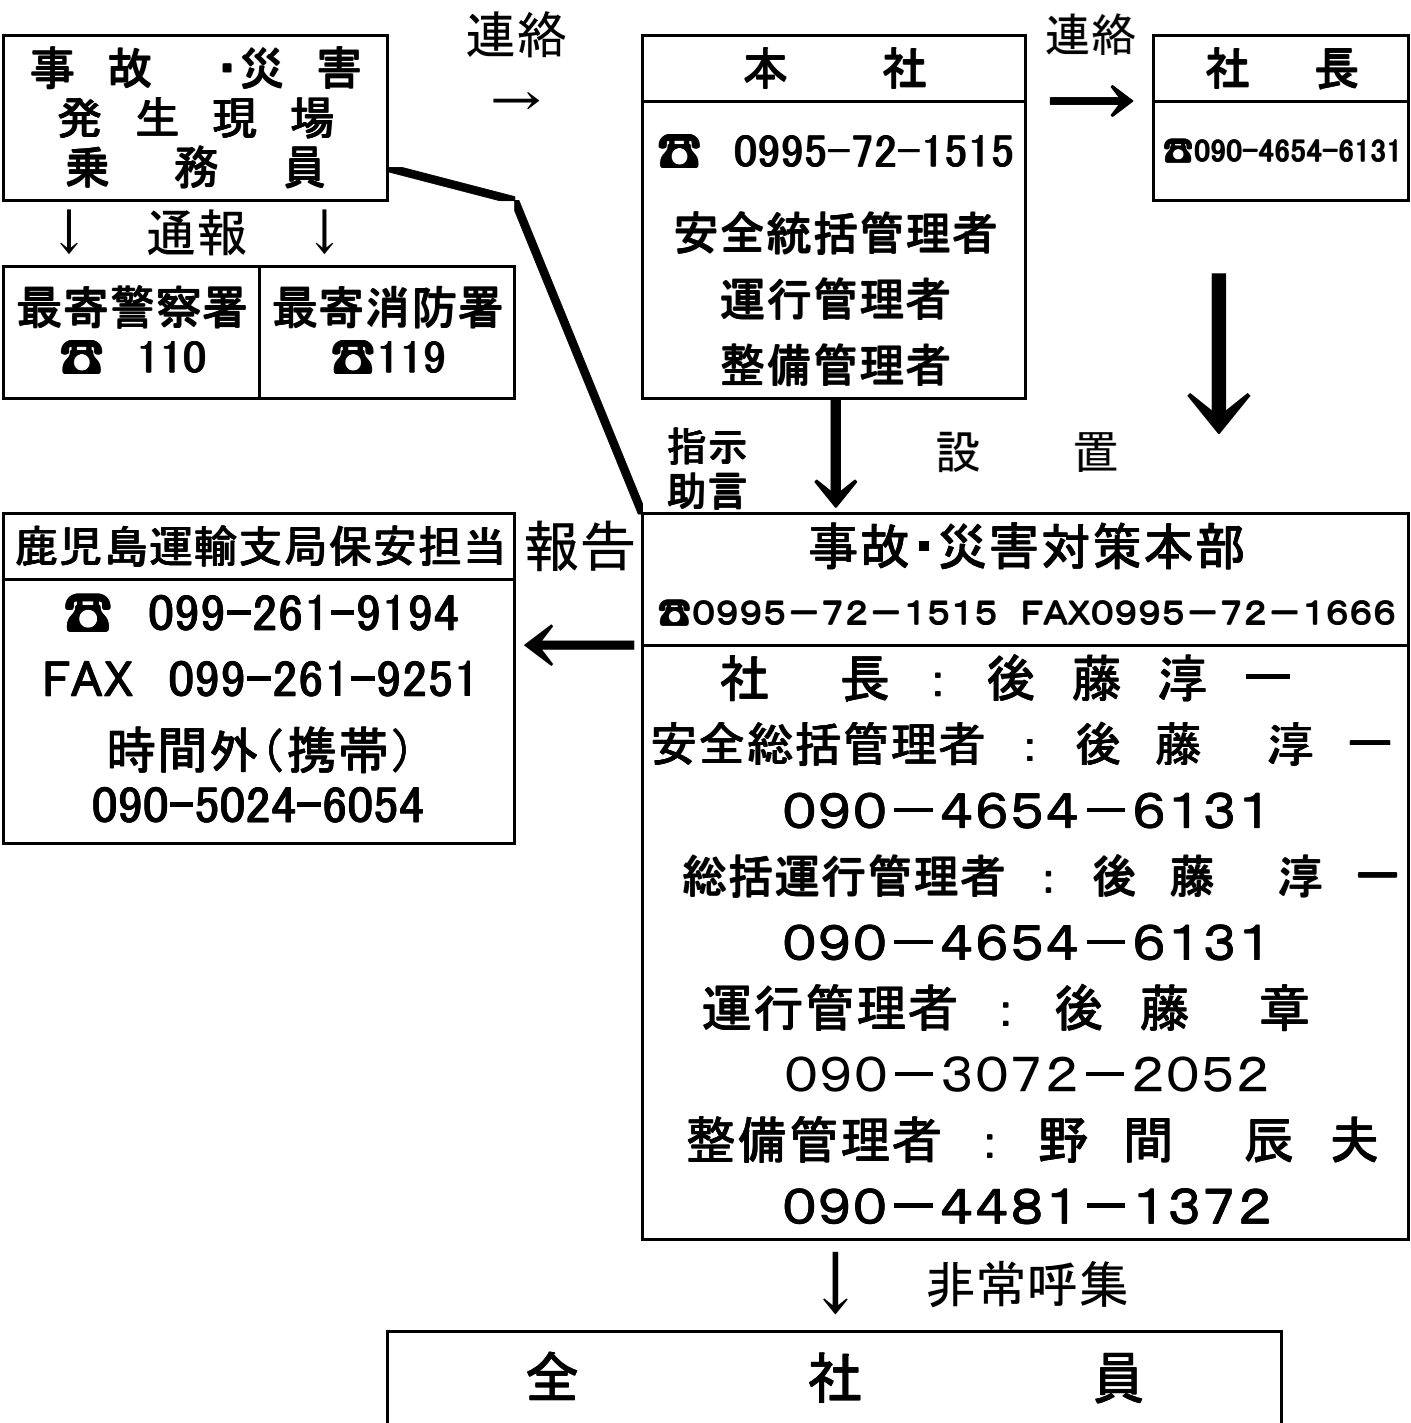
事故・災害
発生現場
乗務員

連絡
→

本社
☎ 0995-72-1515
安全統括管理者
運行管理者
整備管理者

連絡
→

社長
☎090-4654-6131

↓ 通報 ↓

| 最寄警察署 ☎ 110 | 最寄消防署 ☎119 |
|---|---|

指示
助言

設置

鹿児島運輸支局保安担当
☎ 099-261-9194
FAX 099-261-9251
時間外(携帯)
090-5024-6054

報告
←

事故・災害対策本部
☎0995−72−1515 FAX0995−72−1666
社長:後藤淳一
安全総括管理者:後藤 淳一
090−4654−6131
総括運行管理者:後藤 淳一
090−4654−6131
運行管理者:後藤 章
090−3072−2052
整備管理者:野間 辰夫
090−4481−1372

↓ 非常呼集

全社員